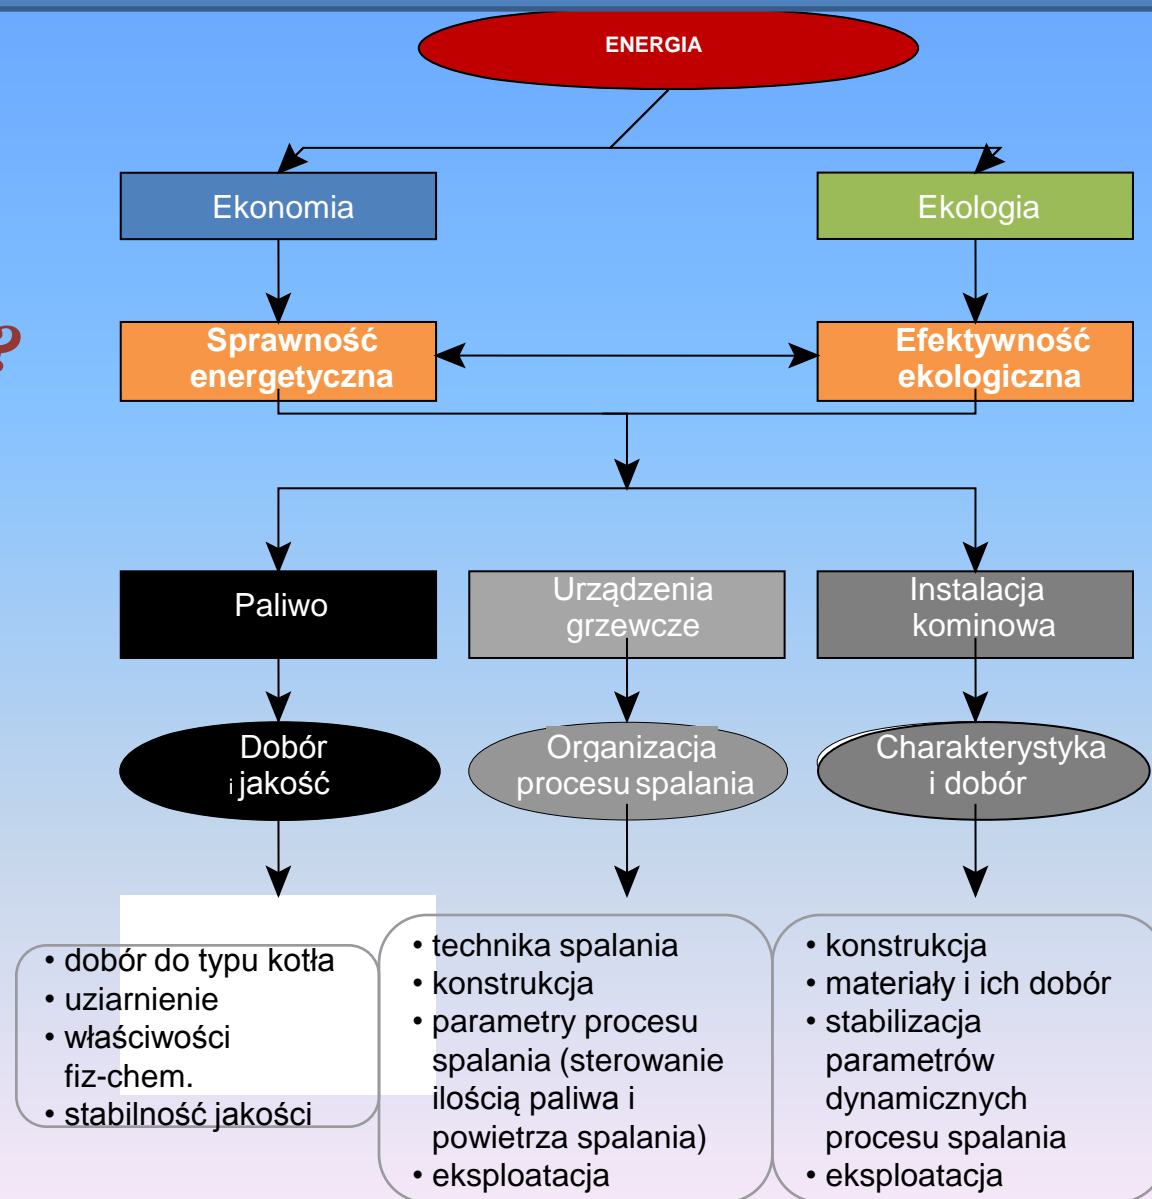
ENERGIA

Ekonomia

Ekologia

?

Sprawność energetyczna

Efektywność ekologiczna

Paliwo

Urządzenia grzewcze

Instalacja kominowa

Dobór i jakość

Organizacja procesu spalania

Charakterystyka i dobór

• dobór do typu kotła
• uziarnienie
• właściwości fiz-chem.
• stabilność jakości

• technika spalania
• konstrukcja
• parametry procesu spalania (sterowanie ilością paliwa i powietrza spalania)
• eksploatacja

• konstrukcja
• materiały i ich dobór
• stabilizacja parametrów dynamicznych procesu spalania
• eksploatacja